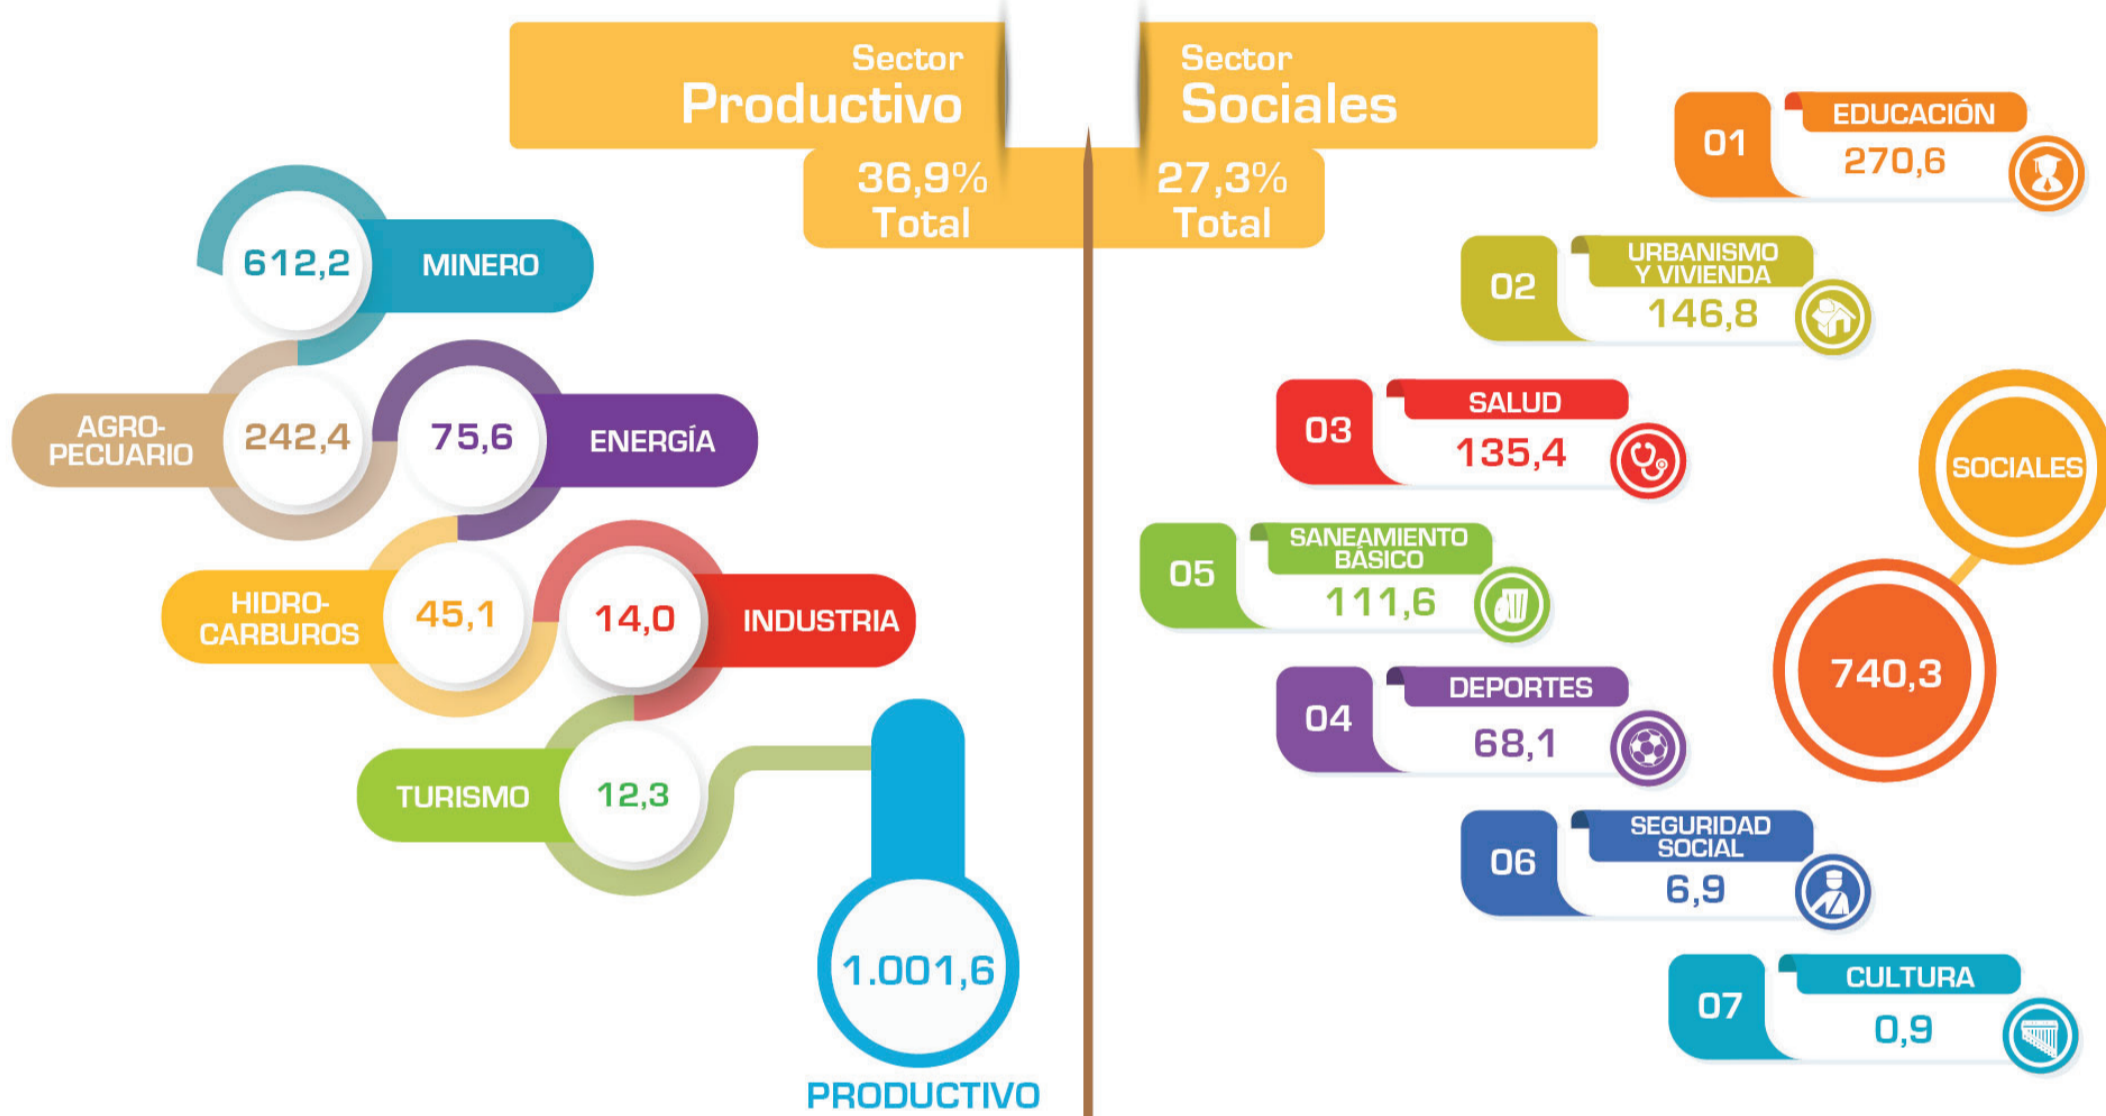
Sector
Productivo
36,9%
Total

Sector
Sociales
27,3%
Total

612,2 MINERO
AGRO-PECUARIO 242,4
75,6 ENERGÍA
HIDRO-CARBUROS 45,1
14,0 INDUSTRIA
TURISMO 12,3
1.001,6
PRODUCTIVO

01 EDUCACIÓN 270,6
02 URBANISMO Y VIVIENDA 146,8
03 SALUD 135,4
05 SANEAMIENTO BÁSICO 111,6
04 DEPORTES 68,1
06 SEGURIDAD SOCIAL 6,9
07 CULTURA 0,9
SOCIALES
740,3